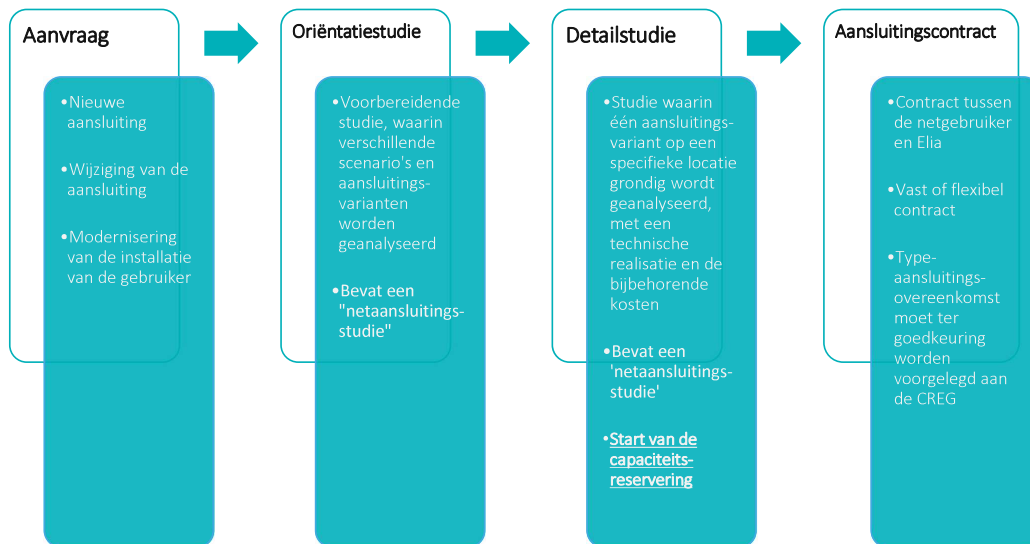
Aanvraag

•Nieuwe aansluiting

•Wijziging van de aansluiting

•Modernisering van de installatie van de gebruiker

Oriëntatiestudie

•Voorbereidende studie, waarin verschillende scenario's en aansluitingsvarianten worden geanalyseerd

•Bevat een "netaansluitingsstudie"

Detailstudie

•Studie waarin één aansluitingsvariant op een specifieke locatie grondig wordt geanalyseerd, met een technische realisatie en de bijbehorende kosten

•Bevat een 'netaansluitingsstudie'

•Start van de capaciteitsreservering

Aansluitingscontract

•Contract tussen de netgebruiker en Elia

•Vast of flexibel contract

•Typeaansluitingsovereenkomst moet ter goedkeuring worden voorgelegd aan de CREG